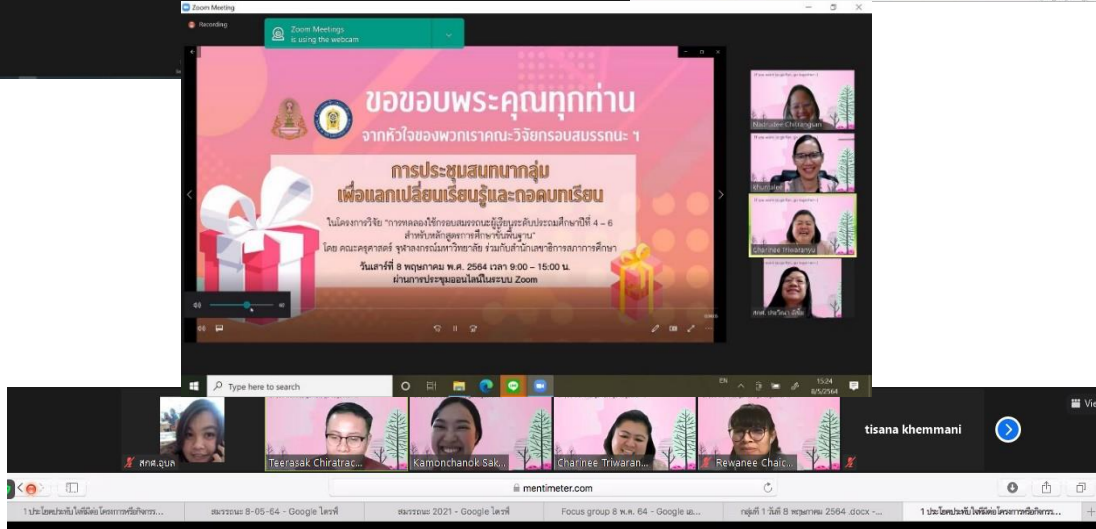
Zoom Meeting

Recording

Zoom Meetings is using the webcam

ขอขอบพระคุณทุกท่าน

จากหัวใจของพวกเราคณะวิจัยกรอบสมรรถนะ ฯ

การประชุมสนทนากลุ่ม เพื่อแลกเปลี่ยนเรียนรู้และถอดบทเรียน

ในโครงการวิจัย "การทดลองใช้กรอบสมรรถนะผู้เรียนระดับประถมศึกษาปีที่ 4 – 6 สำหรับหลักสูตรการศึกษาขั้นพื้นฐาน" โดย คณะครุศาสตร์ จุฬาลงกรณ์มหาวิทยาลัย ร่วมกับสำนักเลขาธิการสภาการศึกษา

วันเสาร์ที่ 8 พฤษภาคม พ.ศ. 2564 เวลา 9:00 – 15:00 น. ผ่านการประชุมออนไลน์ในระบบ Zoom

Nadrudee Chitrangsan

Khunlalee

Charinee Triwaranyu

สกศ. ประวีณา อ่อนเพ็ง

Type here to search

EN

15:24 8/5/2564

สกศ.อุบล

Teerasak Chiratrac...

Kamonchanok Sak...

Charinee Triwaran...

Rewanee Chaic...

tisana khemmani

View

mentimeter.com

1 ประโยคประทับใจที่มีต่อโครงการหรือกิจกรร...

สมรรถนะ 8-05-64 - Google ไดรฟ์

สมรรถนะ 2021 - Google ไดรฟ์

Focus group 8 พ.ค. 64 - Google เอ...

กลุ่มที่ 1 วันที่ 8 พฤษภาคม 2564 .docx -...

1 ประโยคประทับใจที่มีต่อโครงการหรือกิจกรร...